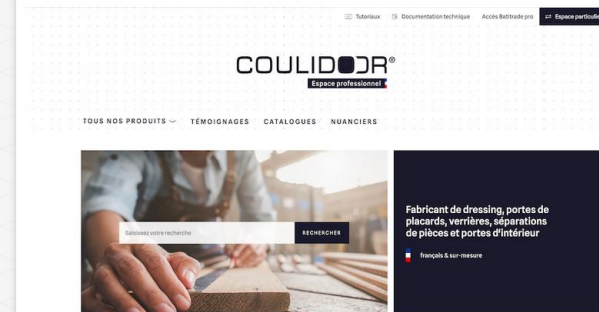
Tutoriaux Documentation technique Accès Batitrade pro Espace particuli

COULIDOOR®
Espace professionnel

TOUS NOS PRODUITS TÉMOIGNAGES CATALOGUES NUANCIERS

Saisissez votre recherche RECHERCHER

Fabricant de dressing, portes de placards, verrières, séparations de pièces et portes d'intérieur

français & sur-mesure